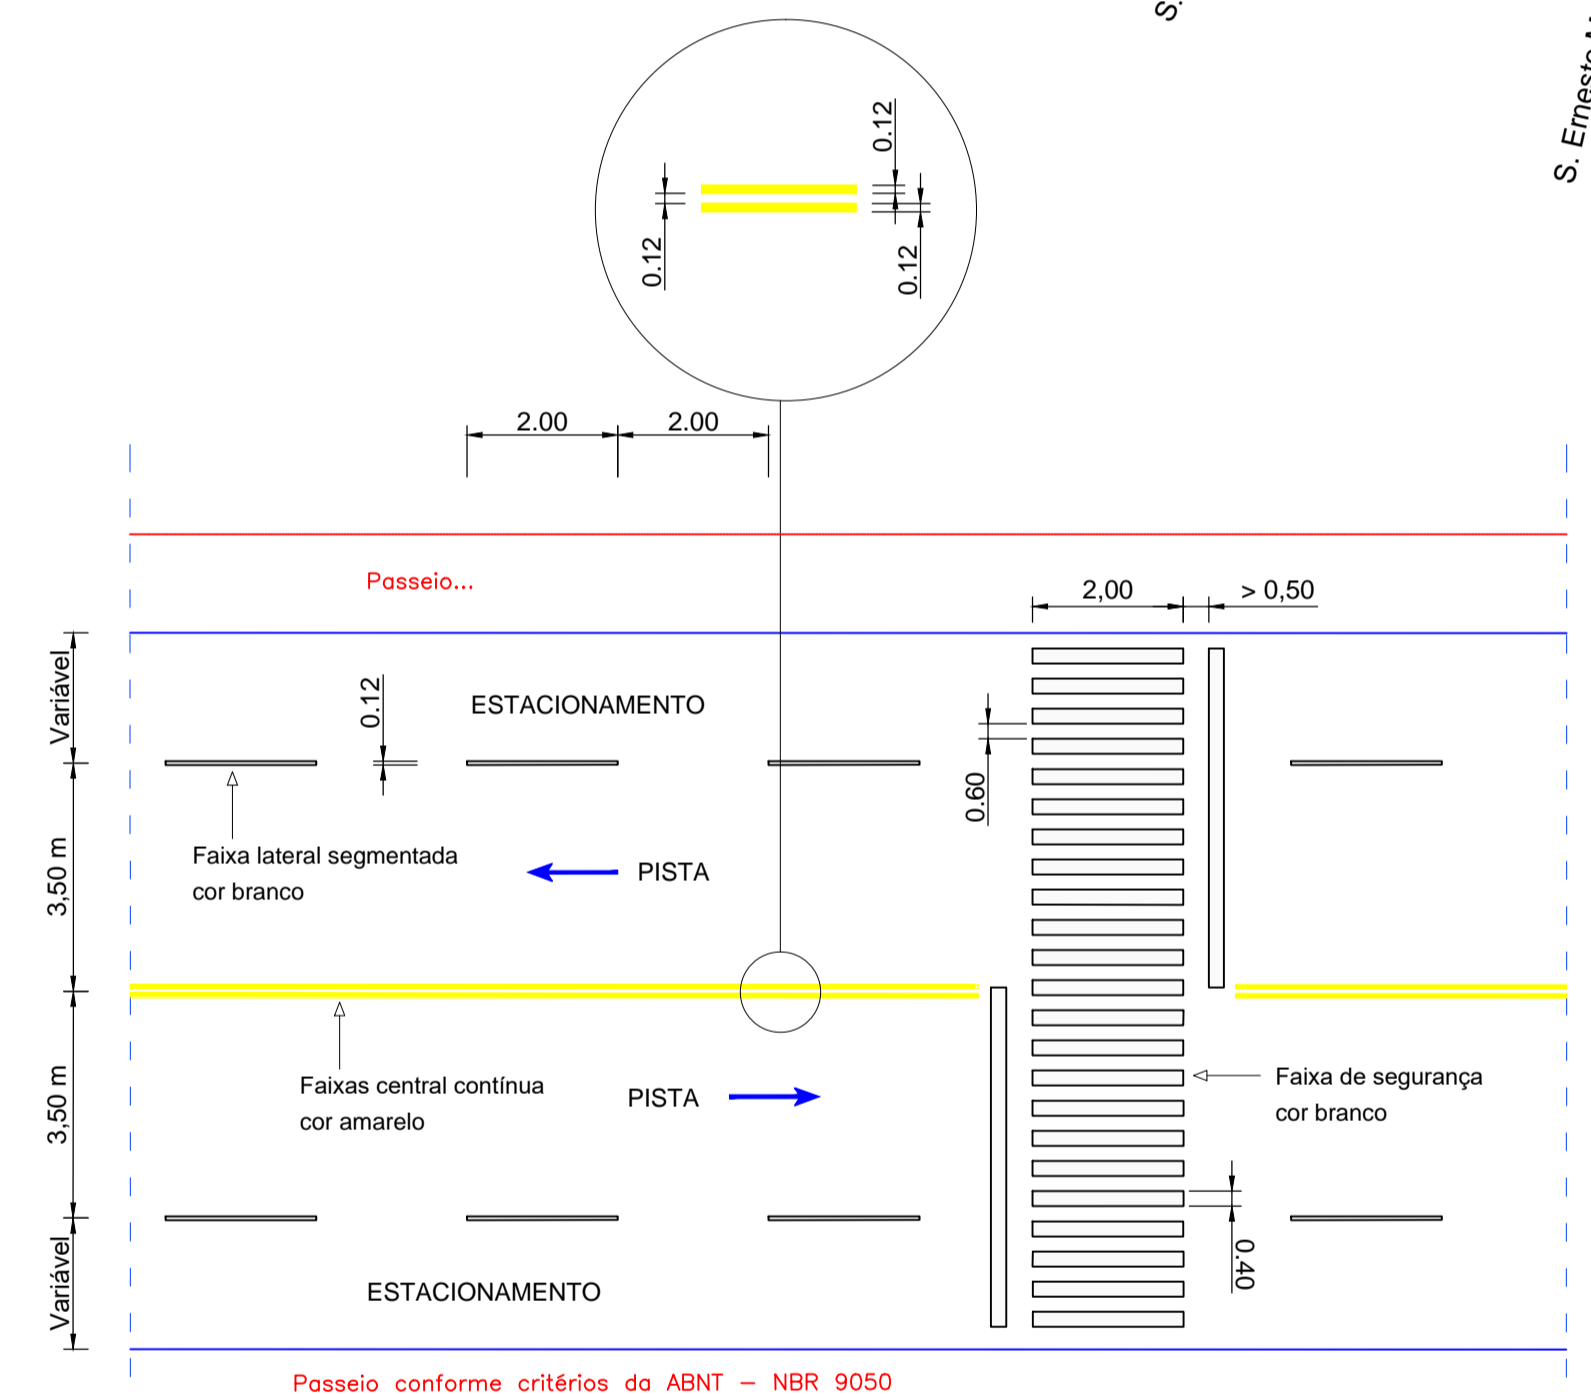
S.

S. Ernesto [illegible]

0.12

0.12

0.12

2.00

2.00

Passeio...

2,00

> 0,50

Variável

0.12

ESTACIONAMENTO

0.60

3,50 m

Faixa lateral segmentada cor branco

PISTA

3,50 m

Faixas central contínua cor amarelo

PISTA

Faixa de segurança cor branco

0.40

Variável

ESTACIONAMENTO

Passeio conforme critérios da ABNT – NBR 9050